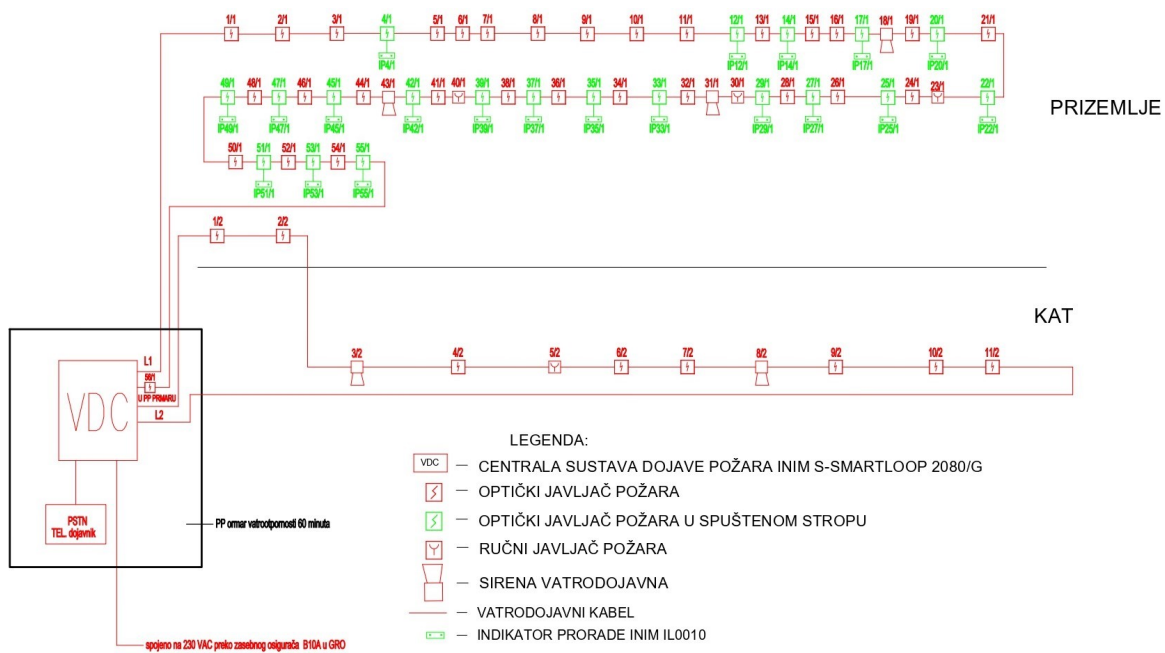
1/1 2/1 3/1 4/1 5/1 6/1 7/1 8/1 9/1 10/1 11/1 12/1 13/1 14/1 15/1 16/1 17/1 18/1 19/1 20/1 21/1

IP4/1 IP12/1 IP14/1 IP17/1 IP20/1

49/1 48/1 47/1 46/1 45/1 44/1 43/1 42/1 41/1 40/1 39/1 38/1 37/1 36/1 35/1 34/1 33/1 32/1 31/1 30/1 29/1 28/1 27/1 26/1 25/1 24/1 23/1 22/1

IP49/1 IP47/1 IP45/1 IP42/1 IP39/1 IP37/1 IP35/1 IP33/1 IP29/1 IP27/1 IP25/1 IP22/1

PRIZEMLJE

50/1 51/1 52/1 53/1 54/1 55/1

IP51/1 IP53/1 IP55/1

1/2 2/2

KAT

3/2 4/2 5/2 6/2 7/2 8/2 9/2 10/2 11/2

L1
56/1
U PP PRIMARU
VDC
L2

PSTN
TEL. dojavnik

PP ormar vatrootpornosti 60 minuta

spojeno na 230 VAC preko zasebnog osigurača B10A u GRO

LEGENDA:
VDC — CENTRALA SUSTAVA DOJAVE POŽARA INIM S-SMARTLOOP 2080/G
— OPTIČKI JAVLJAČ POŽARA
— OPTIČKI JAVLJAČ POŽARA U SPUŠTENOM STROPU
— RUČNI JAVLJAČ POŽARA
— SIRENA VATRODOJAVNA
— VATRODOJAVNI KABEL
— INDIKATOR PRORADE INIM IL0010